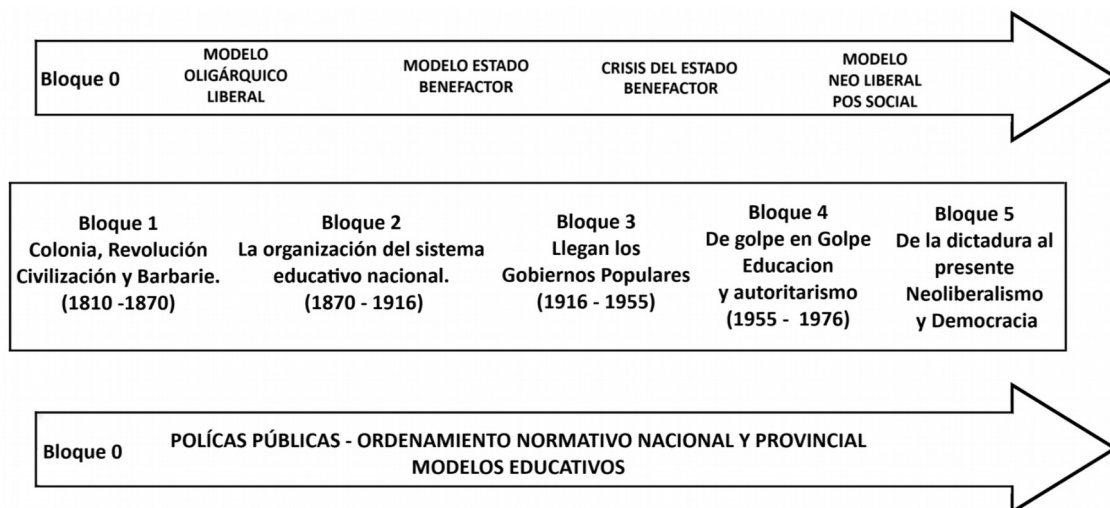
Bloque 0

MODELO
OLIGÁRQUICO
LIBERAL

MODELO ESTADO
BENEFACTOR

CRISIS DEL ESTADO
BENEFACTOR

MODELO
NEO LIBERAL
POS SOCIAL

Bloque 1
Colonia, Revolución
Civilización y Barbarie.
(1810 -1870)

Bloque 2
La organización del sistema
educativo nacional.
(1870 - 1916)

Bloque 3
Llegan los
Gobiernos Populares
(1916 - 1955)

Bloque 4
De golpe en Golpe
Educacion
y autoritarismo
(1955 - 1976)

Bloque 5
De la dictadura al
presente
Neoliberalismo
y Democracia

Bloque 0

POLÍCAS PÚBLICAS - ORDENAMIENTO NORMATIVO NACIONAL Y PROVINCIAL
MODELOS EDUCATIVOS